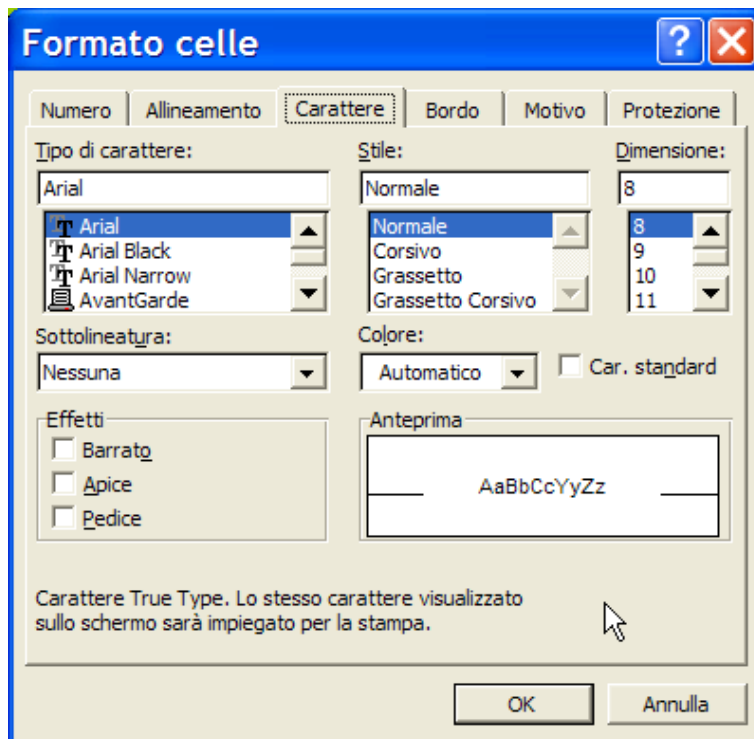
Formato celle

?

Numero
Allineamento
Carattere
Bordo
Motivo
Protezione

Tipo di carattere:
Arial
Arial
Arial Black
Arial Narrow
AvantGarde

Stile:
Normale
Normale
Corsivo
Grassetto
Grassetto Corsivo

Dimensione:
8
8
9
10
11

Sottolineatura:
Nessuna

Colore:
Automatico

Car. standard

Effetti
Barrato
Apice
Pedice

Anteprima
AaBbCcYyZz

Carattere True Type. Lo stesso carattere visualizzato sullo schermo sarà impiegato per la stampa.

OK
Annulla